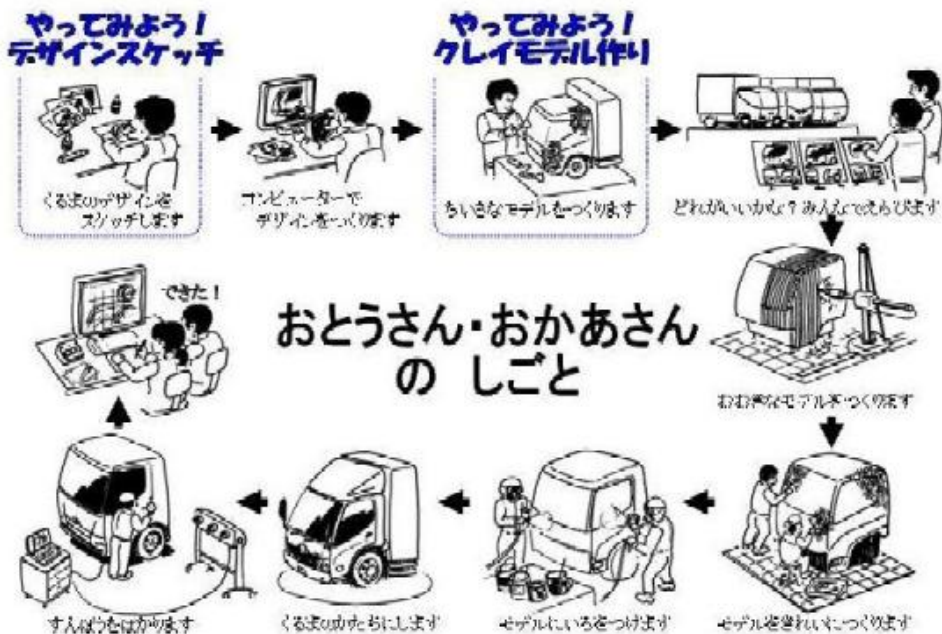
やってみよう！
デザインスケッチ

くるまのデザインをスケッチします

コンピューターでデザインをつくります

やってみよう！
クレイモデル作り

ちいさなモデルをつくります

どれがいいかな？みんなでえらびます

おおきなモデルをつくります

モデルをきれいにつくります

モデルにいろをつけます

くるまのかたちにします

すんぽうをはかります

できた！

おとうさん・おかあさん
の しごと